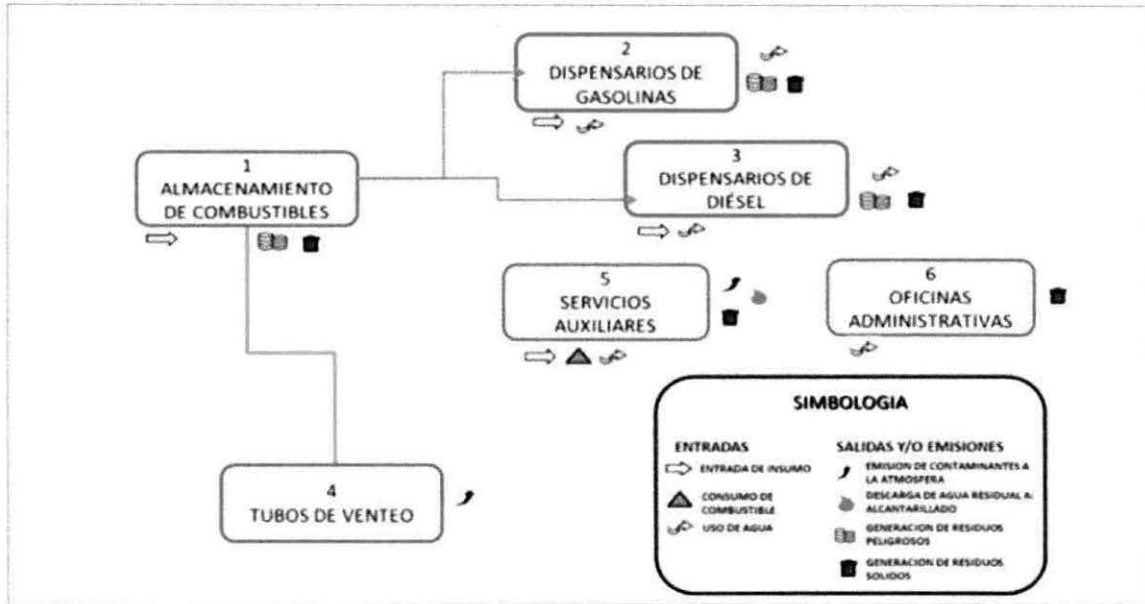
2
DISPENSARIOS DE GASOLINAS

1
ALMACENAMIENTO DE COMBUSTIBLES

3
DISPENSARIOS DE DIÉSEL

5
SERVICIOS AUXILIARES

6
OFICINAS ADMINISTRATIVAS

4
TUBOS DE VENTEO

SIMBOLOGIA

ENTRADAS
ENTRADA DE INSUMO
CONSUMO DE COMBUSTIBLE
USO DE AGUA

SALIDAS Y/O EMISIONES
EMISION DE CONTAMINANTES A LA ATMOSFERA
DESCARGA DE AGUA RESIDUAL A ALCANTARILLADO
GENERACION DE RESIDUOS PELIGROSOS
GENERACION DE RESIDUOS SOLIDOS